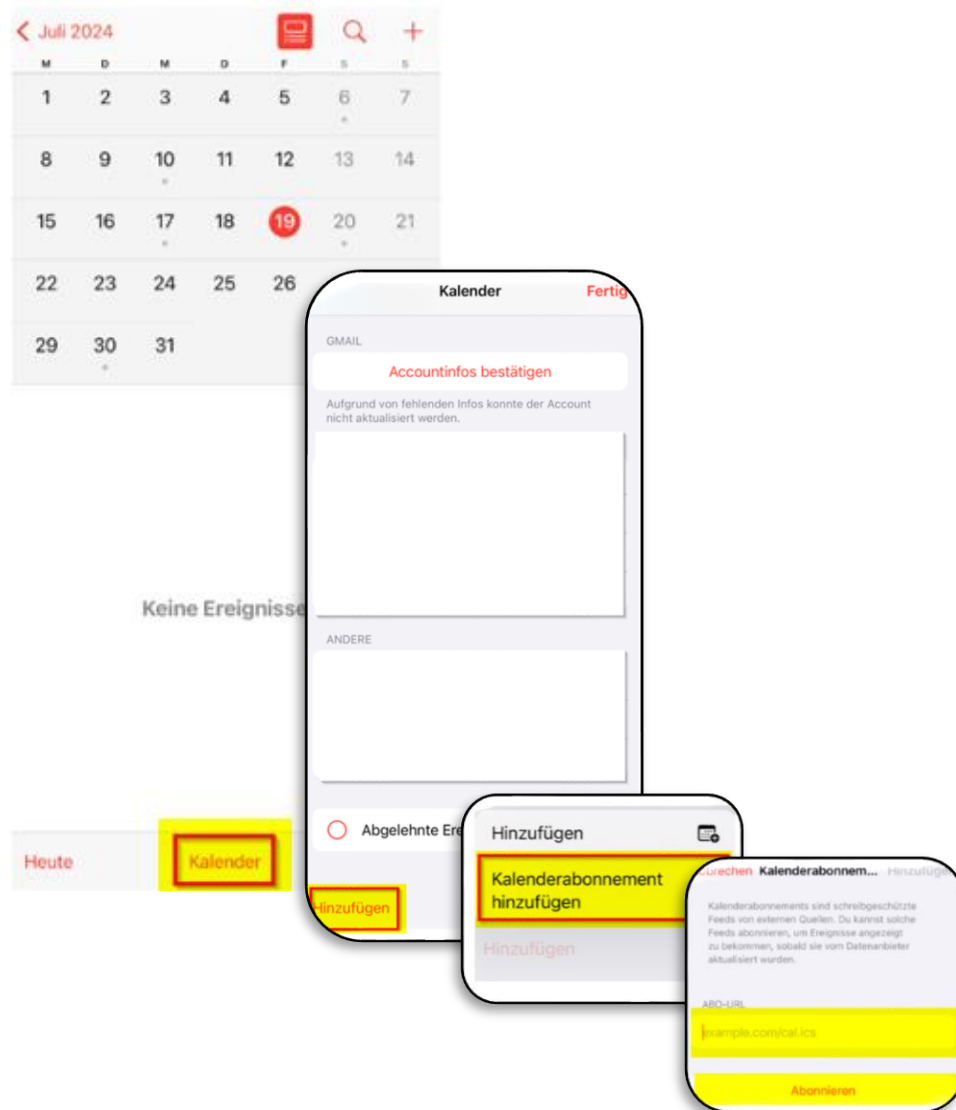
< Juli 2024

| M | D | M | D | F | S | S |
|---|---|---|---|---|---|---|
| 1 | 2 | 3 | 4 | 5 | 6 | 7 |
| 8 | 9 | 10 | 11 | 12 | 13 | 14 |
| 15 | 16 | 17 | 18 | 19 | 20 | 21 |
| 22 | 23 | 24 | 25 | 26 | | |
| 29 | 30 | 31 | | | | |

Keine Ereignisse

Heute

Kalender

Kalender

Fertig

GMAIL

Accountinfos bestätigen

Aufgrund von fehlenden Infos konnte der Account nicht aktualisiert werden.

ANDERE

Abgelehnte Ere

Hinzufügen

Hinzufügen

Kalenderabonnement hinzufügen

Hinzufügen

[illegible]rechen Kalenderabonnem... Hinzufügen

Kalenderabonnements sind schreibgeschützte Feeds von externen Quellen. Du kannst solche Feeds abonnieren, um Ereignisse angezeigt zu bekommen, sobald sie vom Datenanbieter aktualisiert wurden.

ABO-URL

example.com/cal.ics

Abonnieren